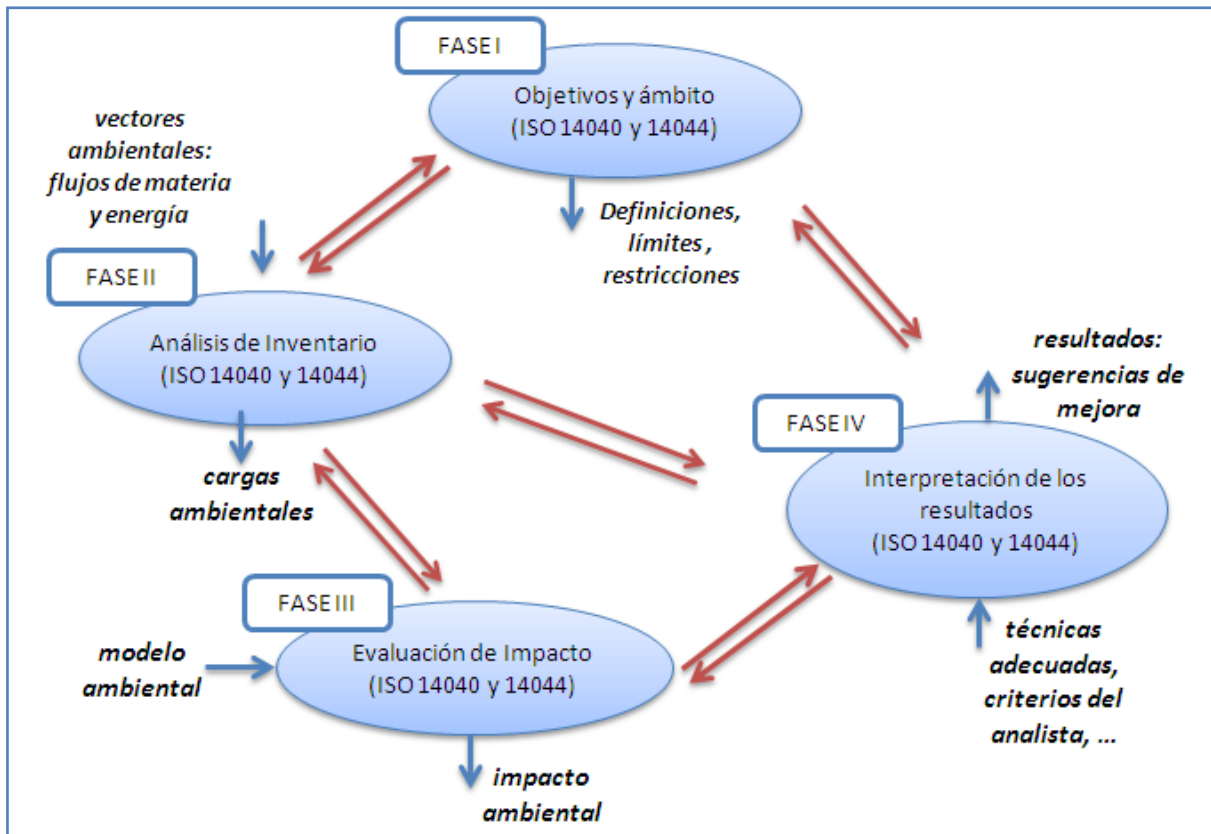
FASE I

Objetivos y ámbito (ISO 14040 y 14044)

vectores ambientales: flujos de materia y energía

Definiciones, límites , restricciones

FASE II

Análisis de Inventario (ISO 14040 y 14044)

resultados: sugerencias de mejora

FASE IV

Interpretación de los resultados (ISO 14040 y 14044)

cargas ambientales

FASE III

Evaluación de Impacto (ISO 14040 y 14044)

modelo ambiental

técnicas adecuadas, criterios del analista, ...

impacto ambiental